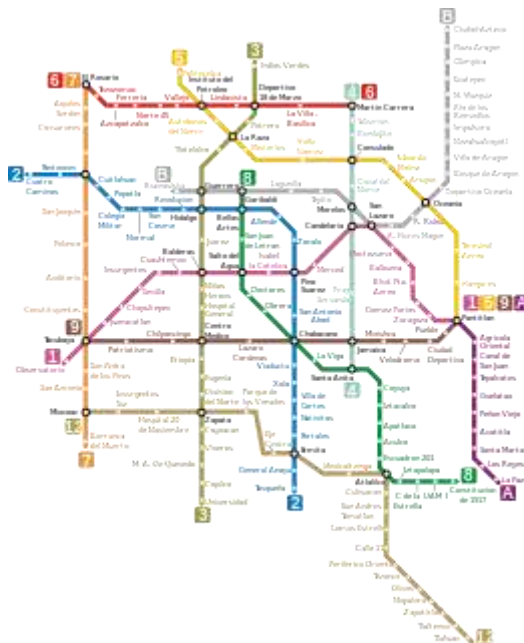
B
Ciudad Azteca
Plaza Aragón
Olímpica
Ecatepec
Múzquiz
Río de los Remedios
Impulsora
Nezahualcóyotl
Villa de Aragón
Bosque de Aragón
Deportivo Oceanía
6 7 Rosario
5
3
Indios Verdes
A 6
Aquiles Serdán
Camarones
Tezozómoc
Azcapotzalco
Ferrería
Norte 45
Vallejo
Instituto del Petróleo
Lindavista
Deportivo 18 de Marzo
La Villa Basílica
Martín Carrera
Autobuses del Norte
La Raza
Misterios
Potrero
Talismán
Tlatelolco
Valle Gómez
Eduardo Molina
2 Tacuba
Cuatro Caminos
Refinería
Cuitláhuac
Consulado
San Joaquín
Popotla
Colegio Militar
Normal
Aragón
Buenavista
Guerrero
Garibaldi
Lagunilla
Tepito
Morelos
San Lázaro
Canal del Norte
B
Oceanía
Polanco
Revolución
Hidalgo
San Cosme
Bellas Artes
Allende
R. Flores Magón
Auditorio
Juárez
San Juan de Letrán
Zócalo
Candelaria
Terminal Aérea
Balderas
Salto del Agua
Isabel la Católica
Merced
Hangares
Cuauhtémoc
Insurgentes
Niños Héroes
Pino Suárez
Fray Servando
Moctezuma
Balbuena
Blvd. Puerto Aéreo
Gómez Farías
Zaragoza
Constituyentes
Sevilla
Hospital General
Doctores
Obrera
San Antonio Abad
9 Tacubaya
Chapultepec
Juanacatlán
Chilpancingo
Centro Médico
Lázaro Cárdenas
Chabacano
Jamaica
Mixiuhca
Velódromo
Ciudad Deportiva
Puebla
Pantitlán
1 5 9 A
Patriotismo
Agrícola Oriental
Canal de San Juan
Tepalcates
Guelatao
Peñón Viejo
Acatitla
Santa Marta
Los Reyes
La Paz
A
Observatorio
San Pedro de los Pinos
Etiopía
Viaducto
La Viga
Santa Anita
Coyuya
Iztacalco
Apatlco
Aculco
Escuadrón 201
Atlalilco
Iztapalapa
Cerro de la Estrella
UAM-I
Constitución de 1917
8
San Antonio
Mixcoac
12
Insurgentes Sur
Hospital 20 de Noviembre
Barranca del Muerto
7
Xola
Villa de Cortés
Nativitas
Portales
Ermita
General Anaya
Tasqueña
Eje Central
Parque de los Venados
Zapata
División del Norte
Coyoacán
Viveros
Eugenia
M. A. de Quevedo
Copilco
Universidad
3
2
Mexicaltzingo
Culhuacán
San Andrés Tomatlán
Lomas Estrella
Calle 11
Periférico Oriente
Tezonco
Olivos
Nopalera
Zapotitlán
Tlaltenco
Tláhuac
12